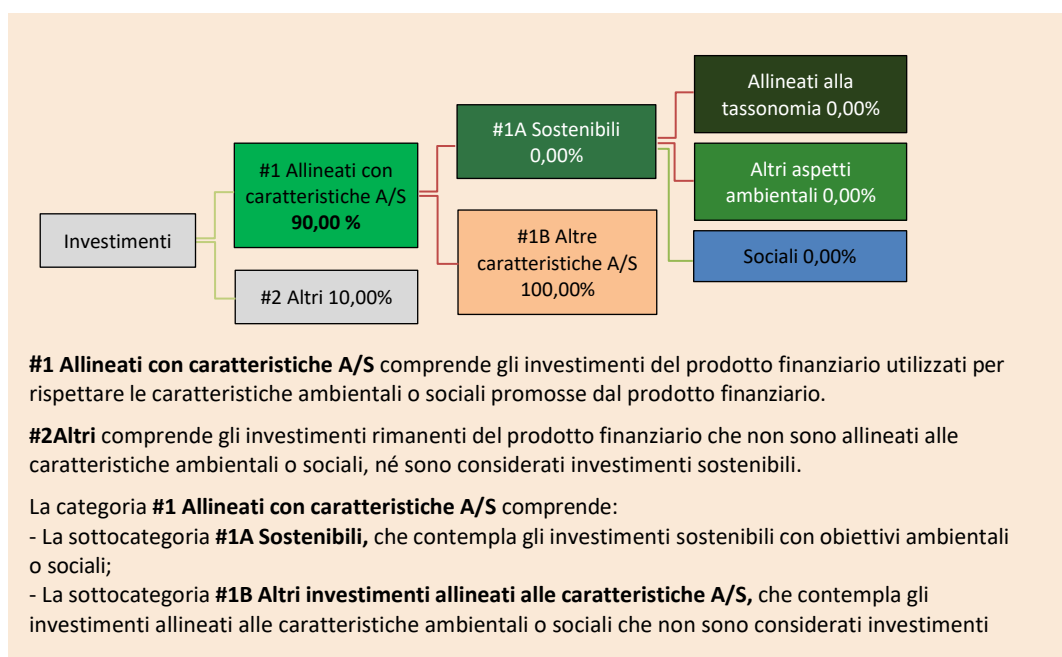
Investimenti

#1 Allineati con caratteristiche A/S **90,00 %**

#2 Altri 10,00%

#1A Sostenibili 0,00%

#1B Altre caratteristiche A/S 100,00%

Allineati alla tassonomia 0,00%

Altri aspetti ambientali 0,00%

Sociali 0,00%

**#1 Allineati con caratteristiche A/S** comprende gli investimenti del prodotto finanziario utilizzati per rispettare le caratteristiche ambientali o sociali promosse dal prodotto finanziario.

**#2Altri** comprende gli investimenti rimanenti del prodotto finanziario che non sono allineati alle caratteristiche ambientali o sociali, né sono considerati investimenti sostenibili.

La categoria **#1 Allineati con caratteristiche A/S** comprende:
- La sottocategoria **#1A Sostenibili,** che contempla gli investimenti sostenibili con obiettivi ambientali o sociali;
- La sottocategoria **#1B Altri investimenti allineati alle caratteristiche A/S,** che contempla gli investimenti allineati alle caratteristiche ambientali o sociali che non sono considerati investimenti